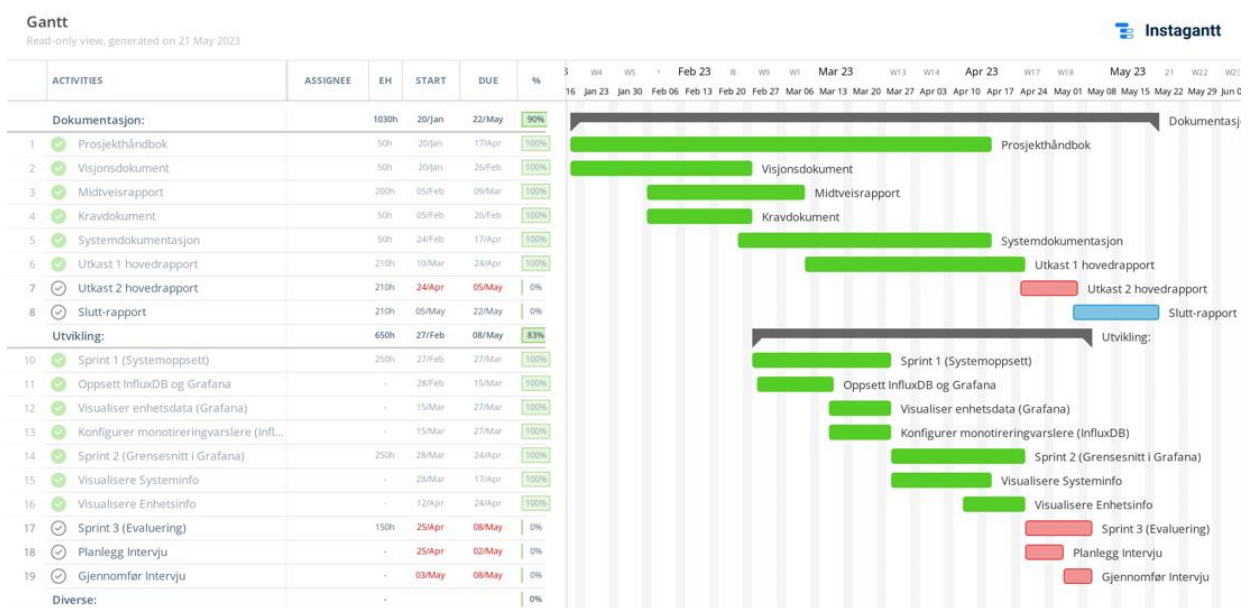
Gantt
Read-only view, generated on 21 May 2023

Instagantt

| | ACTIVITIES | ASSIGNEE | EH | START | DUE | % |
|---|---|---|---|---|---|---|
| | Dokumentasjon: | | 1030h | 20/Jan | 22/May | 90% |
| 1 | Prosjekthåndbok | | 50h | 20/Jan | 17/Apr | 100% |
| 2 | Visjonsdokument | | 50h | 20/Jan | 26/Feb | 100% |
| 3 | Midtveisrapport | | 200h | 05/Feb | 09/Mar | 100% |
| 4 | Kravdokument | | 50h | 05/Feb | 26/Feb | 100% |
| 5 | Systemdokumentasjon | | 50h | 24/Feb | 17/Apr | 100% |
| 6 | Utkast 1 hovedrapport | | 210h | 10/Mar | 24/Apr | 100% |
| 7 | Utkast 2 hovedrapport | | 210h | 24/Apr | 05/May | 0% |
| 8 | Slutt-rapport | | 210h | 05/May | 22/May | 0% |
| | Utvikling: | | 650h | 27/Feb | 08/May | 83% |
| 10 | Sprint 1 (Systemoppsett) | | 250h | 27/Feb | 27/Mar | 100% |
| 11 | Oppsett InfluxDB og Grafana | | - | 28/Feb | 15/Mar | 100% |
| 12 | Visualiser enhetsdata (Grafana) | | - | 15/Mar | 27/Mar | 100% |
| 13 | Konfigurer monotireringvarslere (Infl... | | - | 15/Mar | 27/Mar | 100% |
| 14 | Sprint2 (Grensesnitt i Grafana) | | 250h | 28/Mar | 24/Apr | 100% |
| 15 | Visualisere Systeminfo | | - | 28/Mar | 17/Apr | 100% |
| 16 | Visualisere Enhetsinfo | | - | 12/Apr | 24/Apr | 100% |
| 17 | Sprint 3 (Evaluering) | | 150h | 25/Apr | 08/May | 0% |
| 18 | Planlegg Intervju | | - | 25/Apr | 02/May | 0% |
| 19 | Gjennomfør Intervju | | - | 03/May | 08/May | 0% |
| | Diverse: | | - | | | 0% |

W4 W5 Feb 23 W8 W9 W1 Mar 23 W13 W14 Apr 23 W17 W18 May 23 21 W22 W23
16 Jan 23 Jan 30 Feb 06 Feb 13 Feb 20 Feb 27 Mar 06 Mar 13 Mar 20 Mar 27 Apr 03 Apr 10 Apr 17 Apr 24 May 01 May 08 May 15 May 22 May 29 Jun 0

Dokumentasj
Prosjekthåndbok
Visjonsdokument
Midtveisrapport
Kravdokument
Systemdokumentasjon
Utkast 1 hovedrapport
Utkast 2 hovedrapport
Slutt-rapport
Utvikling:
Sprint 1 (Systemoppsett)
Oppsett InfluxDB og Grafana
Visualiser enhetsdata (Grafana)
Konfigurer monotireringvarslere (InfluxDB)
Sprint 2 (Grensesnitt i Grafana)
Visualisere Systeminfo
Visualisere Enhetsinfo
Sprint 3 (Evaluering)
Planlegg Intervju
Gjennomfør Intervju